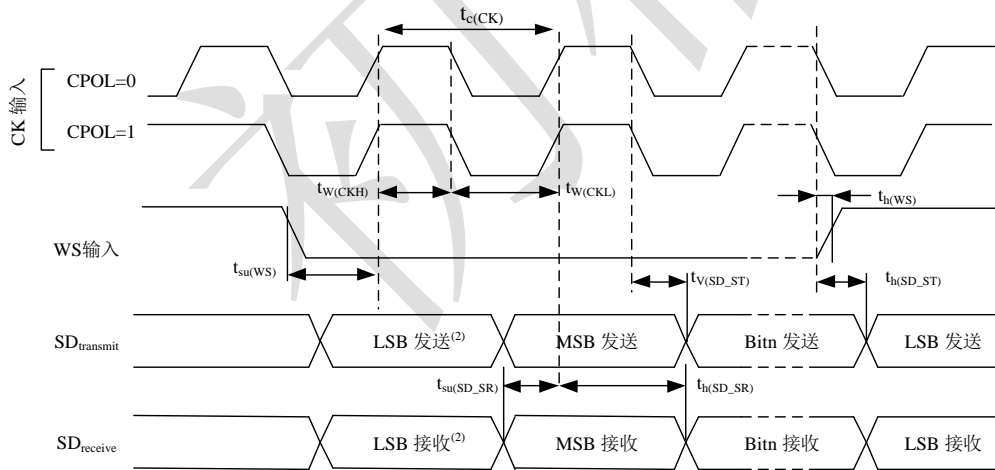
$t_{c(CK)}$

CK 输入

CPOL=0

CPOL=1

$t_{W(CKH)}$

$t_{W(CKL)}$

$t_{h(WS)}$

WS输入

$t_{su(WS)}$

$t_{V(SD\_ST)}$

$t_{h(SD\_ST)}$

$SD_{transmit}$

LSB 发送$^{(2)}$

MSB 发送

Bitn 发送

LSB 发送

$t_{su(SD\_SR)}$

$t_{h(SD\_SR)}$

$SD_{receive}$

LSB 接收$^{(2)}$

MSB 接收

Bitn 接收

LSB 接收